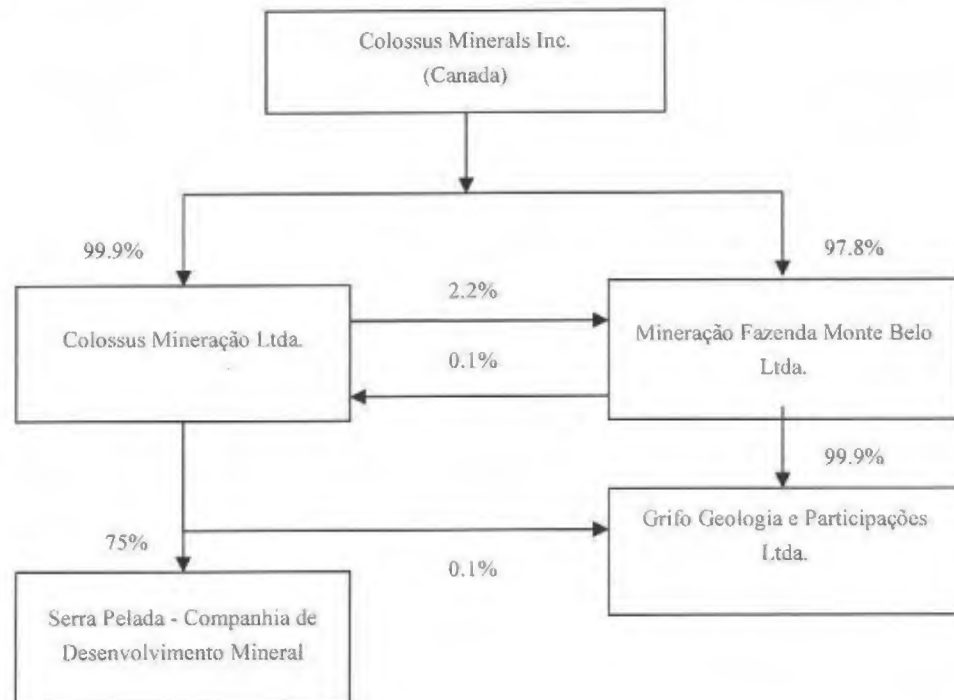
Colossus Minerals Inc.
(Canada)

99.9%

97.8%

Colossus Mineração Ltda.

2.2%

0.1%

Mineração Fazenda Monte Belo Ltda.

99.9%

75%

Grifo Geologia e Participações Ltda.

0.1%

Serra Pelada - Companhia de Desenvolvimento Mineral